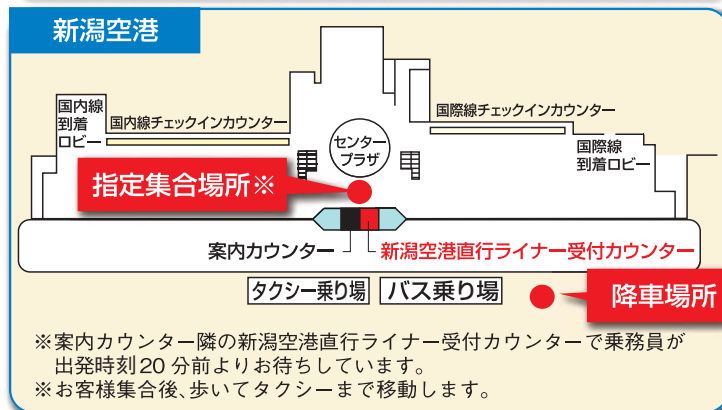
新潟空港

国内線到着ロビー

国内線チェックインカウンター

センタープラザ

国際線チェックインカウンター

国際線到着ロビー

指定集合場所※

案内カウンター

新潟空港直行ライナー受付カウンター

タクシー乗り場

バス乗り場

降車場所

※案内カウンター隣の新潟空港直行ライナー受付カウンターで乗務員が出発時刻20分前よりお待ちしています。
※お客様集合後、歩いてタクシーまで移動します。